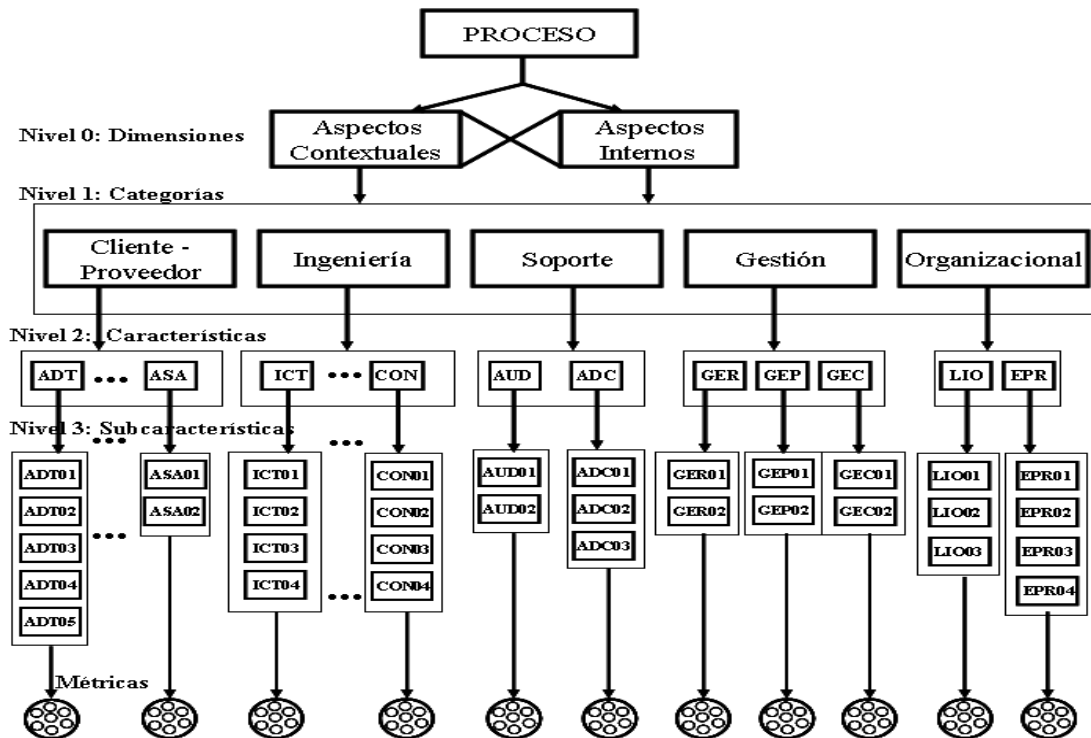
PROCESO

Nivel 0: Dimensiones

Aspectos Contextuales

Aspectos Internos

Nivel 1: Categorías

Cliente - Proveedor

Ingeniería

Soporte

Gestión

Organizacional

Nivel 2: Características

ADT ••• ASA

ICT ••• CON

AUD ADC

GER GEP GEC

LIO EPR

Nivel 3: Subcaracterísticas

ADT01
ADT02
ADT03
ADT04
ADT05

•••

ASA01
ASA02

ICT01
ICT02
ICT03
ICT04

•••

CON01
CON02
CON03
CON04

•••

AUD01
AUD02

ADC01
ADC02
ADC03

GER01
GER02

GEP01
GEP02

GEC01
GEC02

LIO01
LIO02
LIO03

EPR01
EPR02
EPR03
EPR04

Métricas